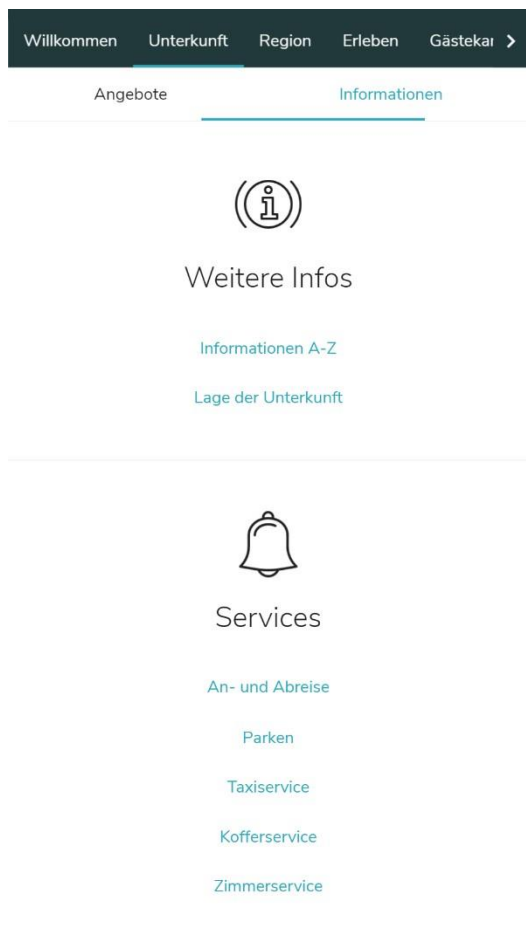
Willkommen Unterkunft Region Erleben Gästekar >

Angebote Informationen

Weitere Infos

Informationen A-Z

Lage der Unterkunft

Services

An- und Abreise

Parken

Taxiservice

Kofferservice

Zimmerservice